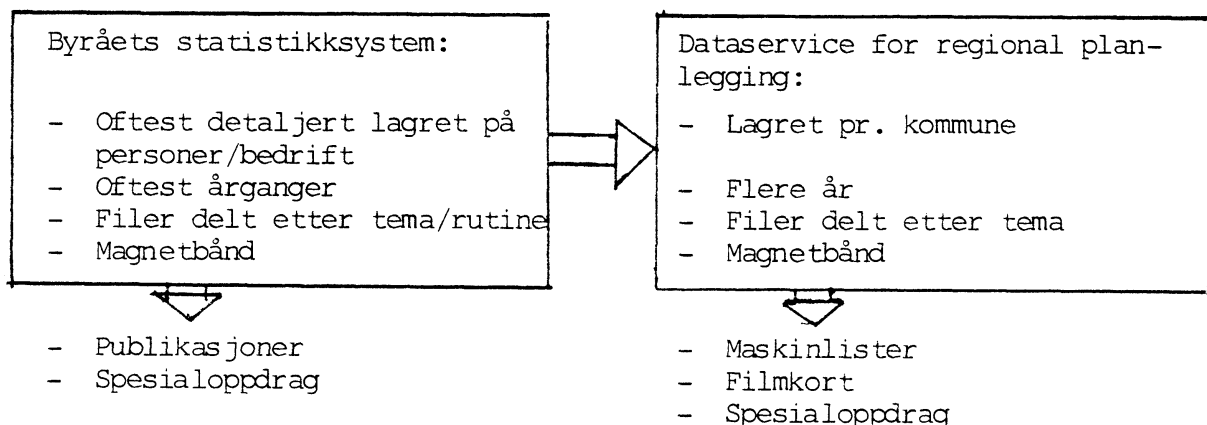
Byråets statistikksystem:

- Oftest detaljert lagret på personer/bedrift
- Oftest årganger
- Filer delt etter tema/rutine
- Magnetbånd

- Publikasjoner
- Spesialoppdrag

Dataservice for regional planlegging:

- Lagret pr. kommune

- Flere år
- Filer delt etter tema
- Magnetbånd

- Maskinlister
- Filmkort
- Spesialoppdrag